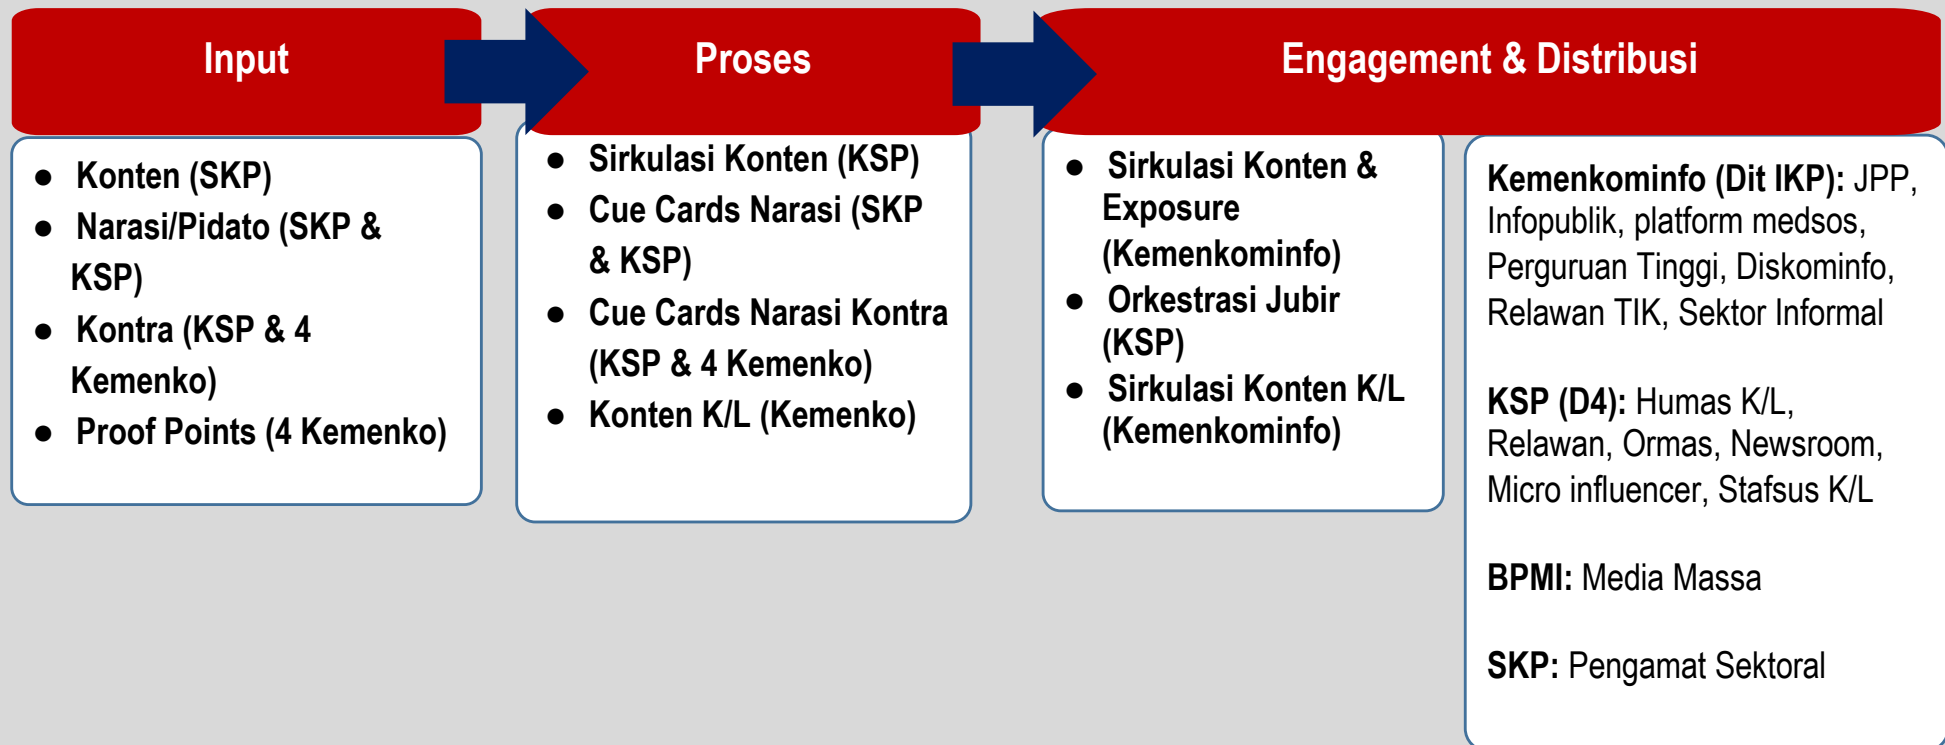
Input

Proses

Engagement & Distribusi

- Konten (SKP)
- Narasi/Pidato (SKP & KSP)
- Kontra (KSP & 4 Kemenko)
- Proof Points (4 Kemenko)

- Sirkulasi Konten (KSP)
- Cue Cards Narasi (SKP & KSP)
- Cue Cards Narasi Kontra (KSP & 4 Kemenko)
- Konten K/L (Kemenko)

- Sirkulasi Konten & Exposure (Kemenkominfo)
- Orkestrasi Jubir (KSP)
- Sirkulasi Konten K/L (Kemenkominfo)

Kemenkominfo (Dit IKP): JPP, Infopublik, platform medsos, Perguruan Tinggi, Diskominfo, Relawan TIK, Sektor Informal

KSP (D4): Humas K/L, Relawan, Ormas, Newsroom, Micro influencer, Stafsus K/L

BPMI: Media Massa

SKP: Pengamat Sektoral